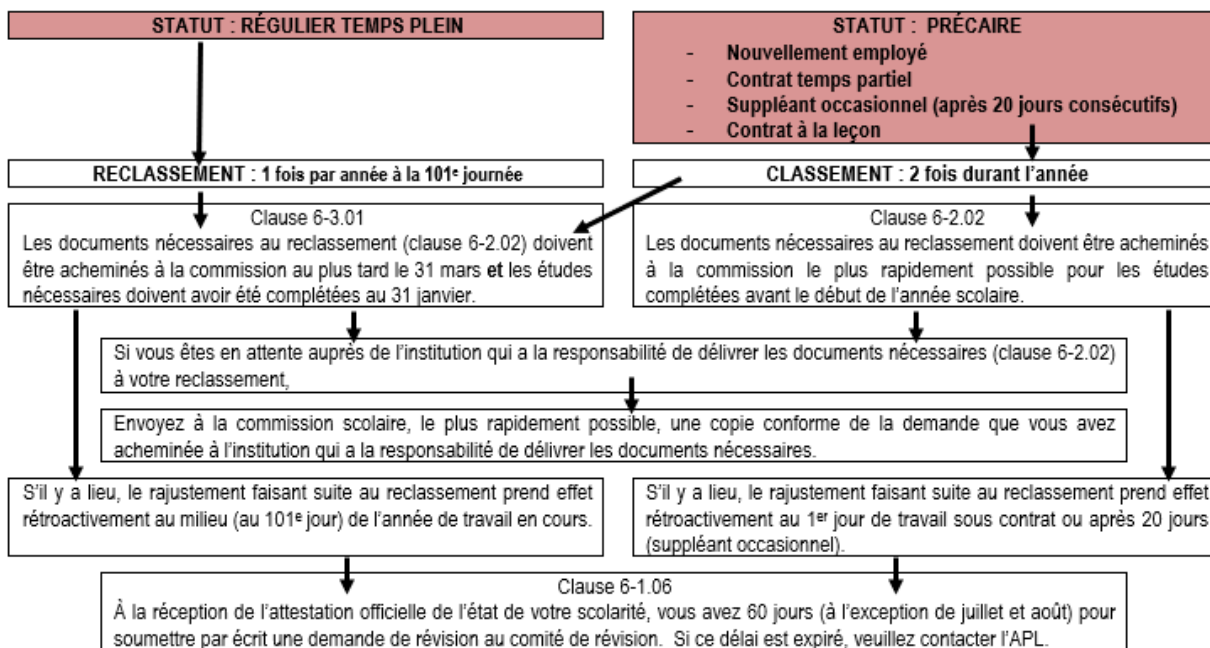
STATUT : RÉGULIER TEMPS PLEIN

STATUT : PRÉCAIRE
- Nouvellement employé
- Contrat temps partiel
- Suppléant occasionnel (après 20 jours consécutifs)
- Contrat à la leçon

RECLASSEMENT : 1 fois par année à la 101e journée

CLASSEMENT : 2 fois durant l'année

Clause 6-3.01
Les documents nécessaires au reclassement (clause 6-2.02) doivent être acheminés à la commission au plus tard le 31 mars et les études nécessaires doivent avoir été complétées au 31 janvier.

Clause 6-2.02
Les documents nécessaires au reclassement doivent être acheminés à la commission le plus rapidement possible pour les études complétées avant le début de l'année scolaire.

Si vous êtes en attente auprès de l'institution qui a la responsabilité de délivrer les documents nécessaires (clause 6-2.02) à votre reclassement,

Envoyez à la commission scolaire, le plus rapidement possible, une copie conforme de la demande que vous avez acheminée à l'institution qui a la responsabilité de délivrer les documents nécessaires.

S'il y a lieu, le rajustement faisant suite au reclassement prend effet rétroactivement au milieu (au 101e jour) de l'année de travail en cours.

S'il y a lieu, le rajustement faisant suite au reclassement prend effet rétroactivement au 1er jour de travail sous contrat ou après 20 jours (suppléant occasionnel).

Clause 6-1.06
À la réception de l'attestation officielle de l'état de votre scolarité, vous avez 60 jours (à l'exception de juillet et août) pour soumettre par écrit une demande de révision au comité de révision. Si ce délai est expiré, veuillez contacter l'APL.